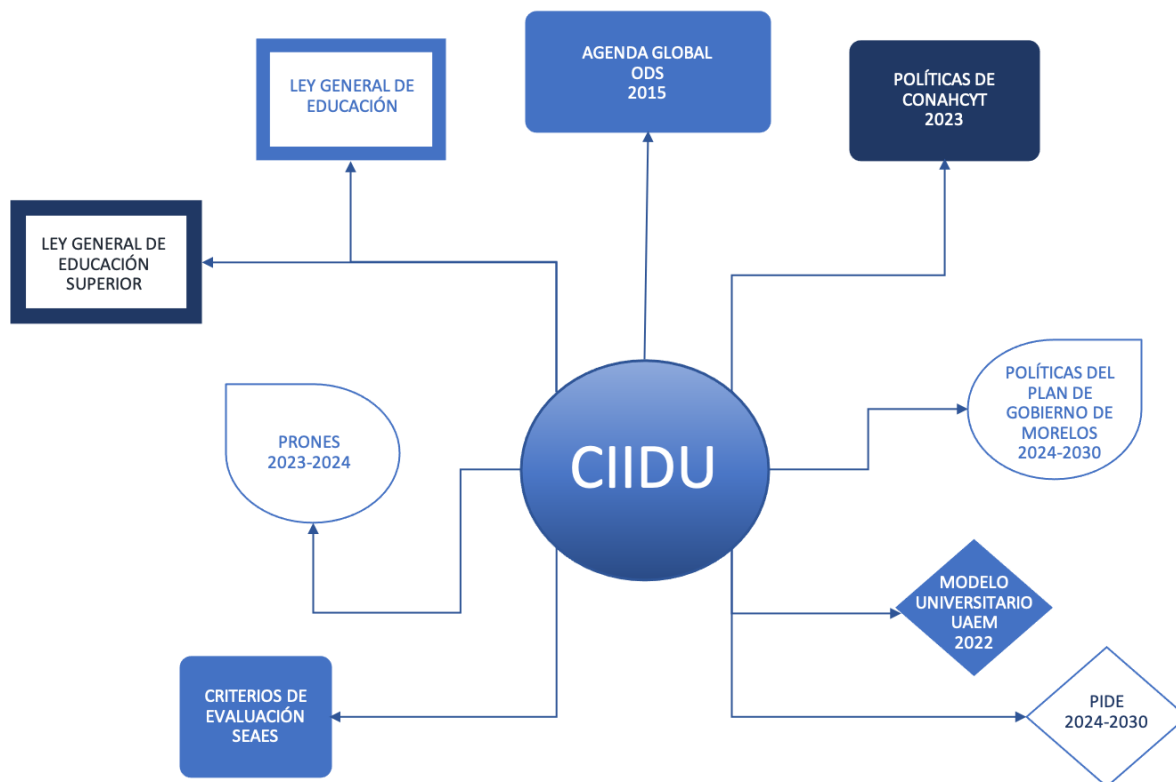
LEY GENERAL DE EDUCACIÓN

AGENDA GLOBAL
ODS
2015

POLÍTICAS DE CONAHCYT
2023

LEY GENERAL DE EDUCACIÓN SUPERIOR

POLÍTICAS DEL PLAN DE GOBIERNO DE MORELOS
2024-2030

PRONES
2023-2024

CIIDU

MODELO UNIVERSITARIO UAEM
2022

CRITERIOS DE EVALUACIÓN SEAES

PIDE
2024-2030